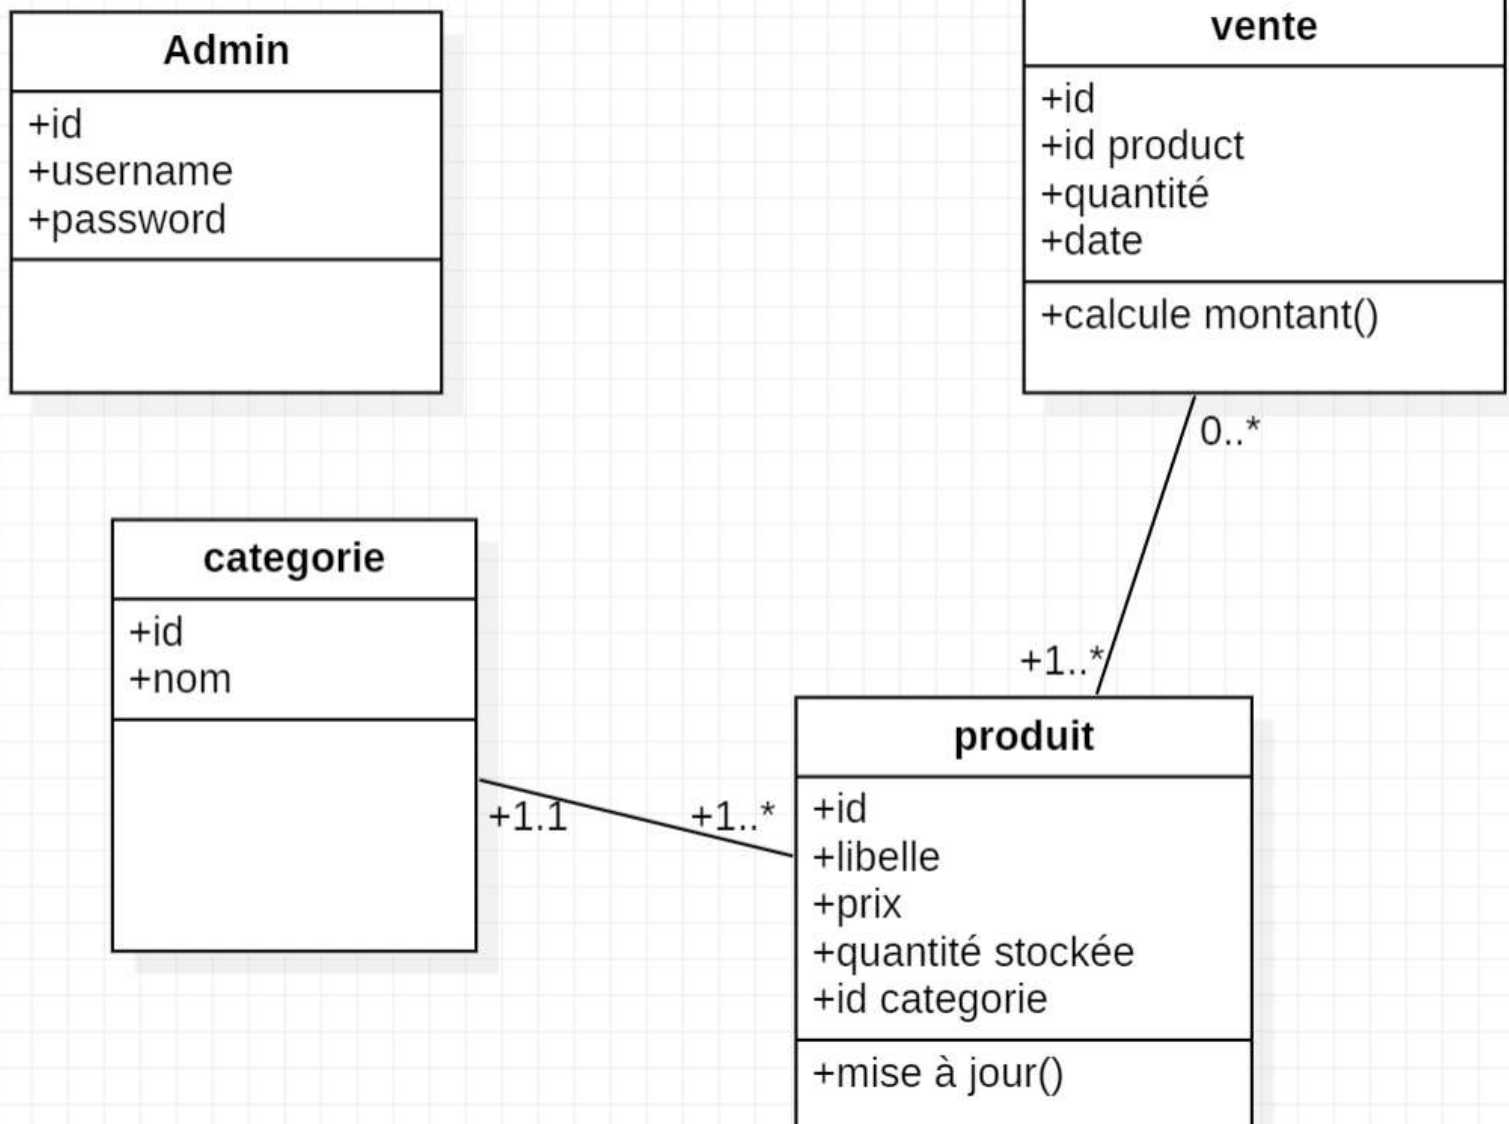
Admin

+id
+username
+password

vente

+id
+id product
+quantité
+date

+calcule montant()

0..*

categorie

+id
+nom

+1..*

produit

+1.1

+1..*

+id
+libelle
+prix
+quantité stockée
+id categorie

+mise à jour()